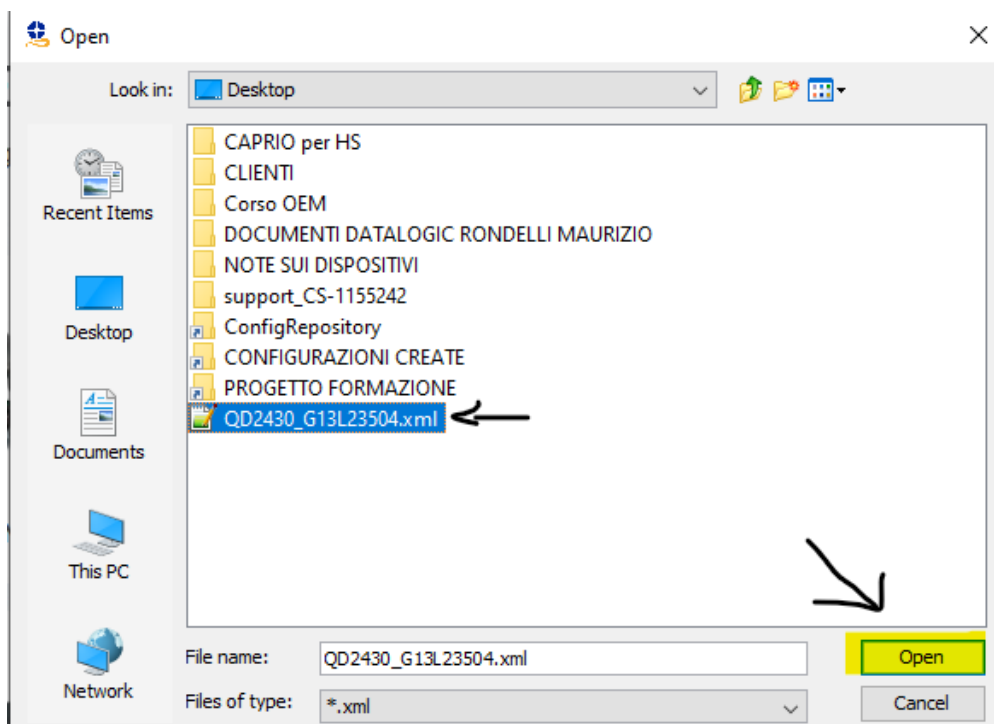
Open

Look in: Desktop

Recent Items

Desktop

Documents

This PC

Network

CAPRIO per HS
CLIENTI
Corso OEM
DOCUMENTI DATALOGIC RONDELLI MAURIZIO
NOTE SUI DISPOSITIVI
support_CS-1155242
ConfigRepository
CONFIGURAZIONI CREATE
PROGETTO FORMAZIONE
QD2430_G13L23504.xml

File name: QD2430_G13L23504.xml

Files of type: *.xml

Open

Cancel